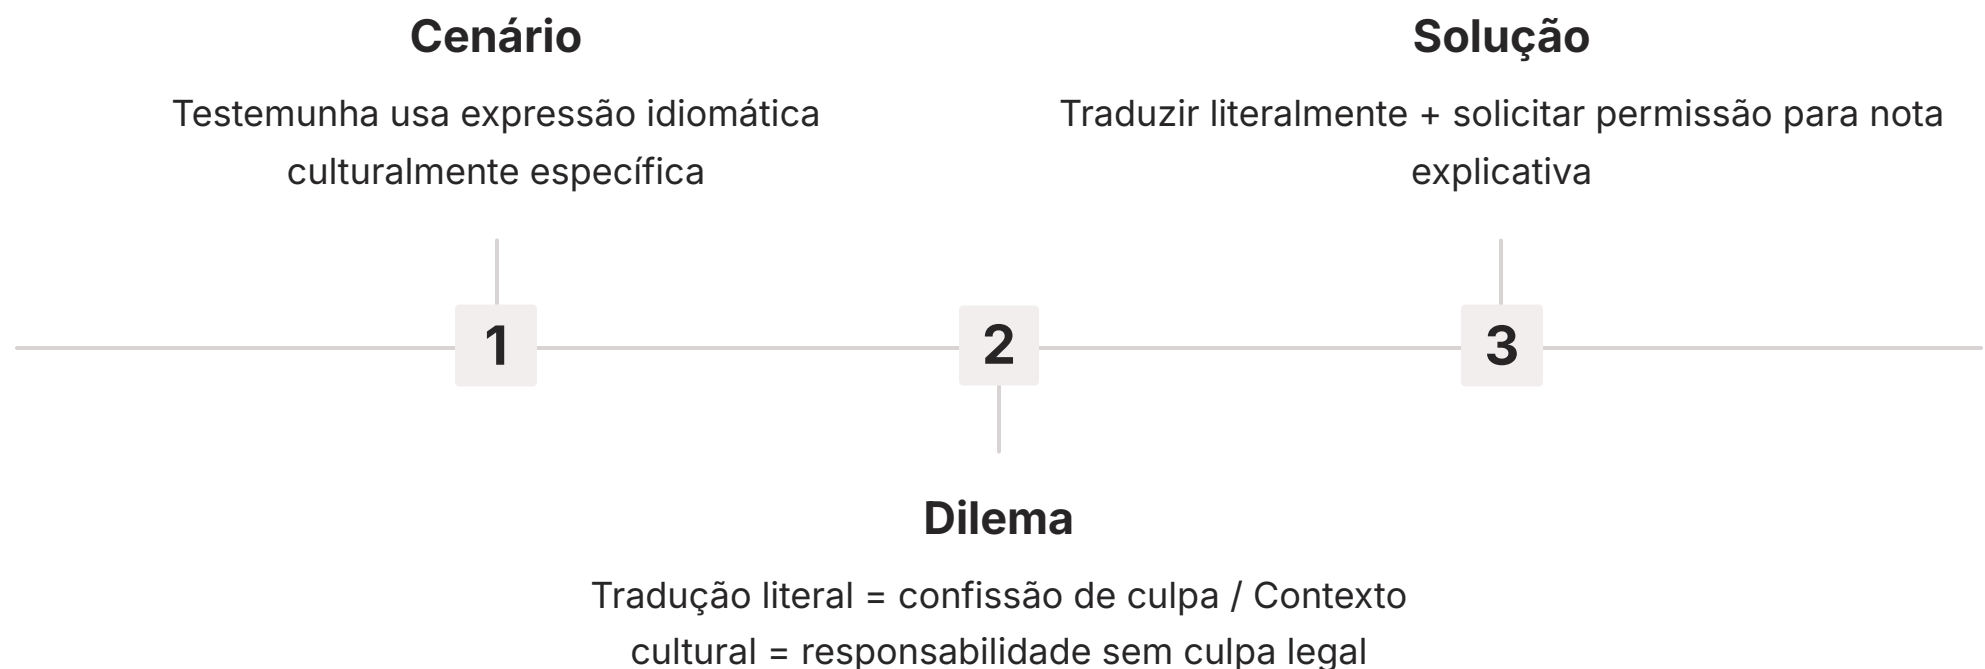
Cenário

Testemunha usa expressão idiomática culturalmente específica

1

Dilema

Tradução literal = confissão de culpa / Contexto cultural = responsabilidade sem culpa legal

2

Solução

Traduzir literalmente + solicitar permissão para nota explicativa

3